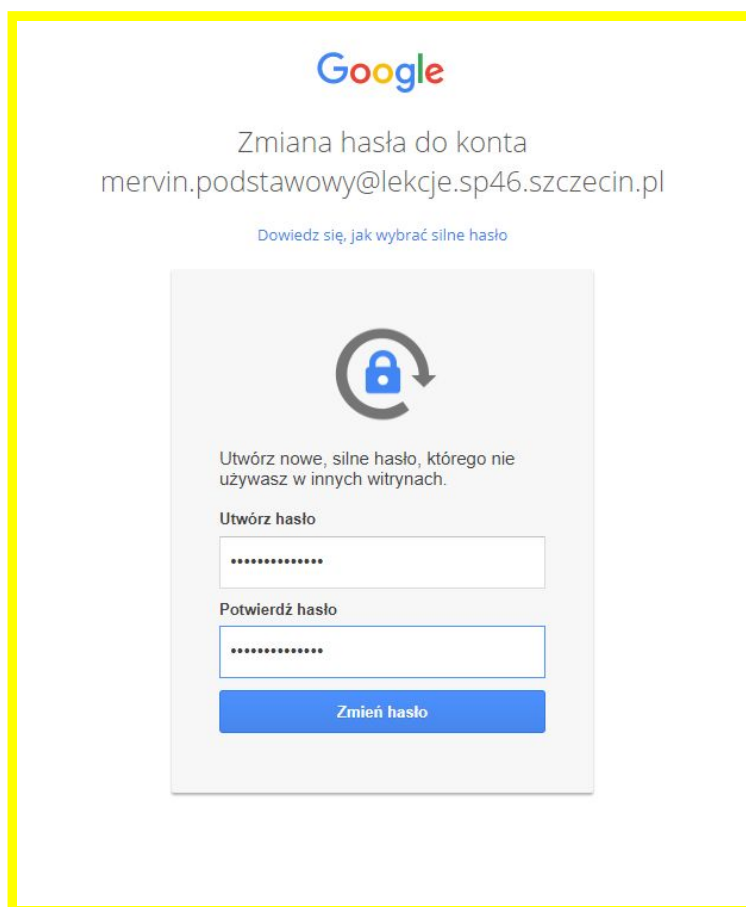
Google

Zmiana hasła do konta
mervin.podstawowy@lekcje.sp46.szczecin.pl

Dowiedz się, jak wybrać silne hasło

Utwórz nowe, silne hasło, którego nie używasz w innych witrynach.

Utwórz hasło

••••••••••••••

Potwierdź hasło

••••••••••••••

Zmień hasło